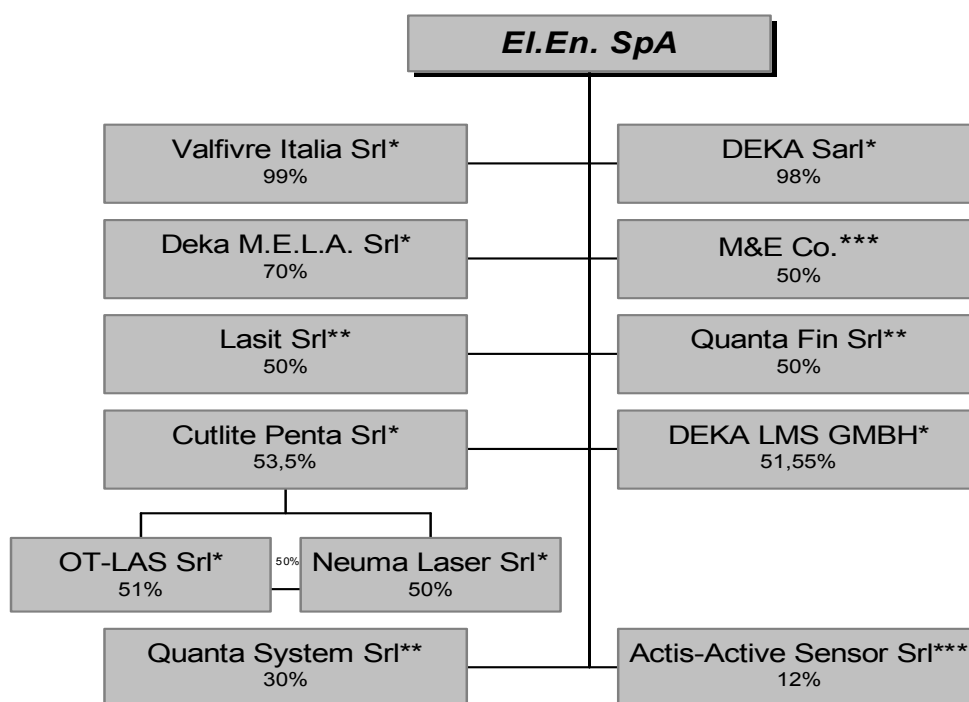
El.En. SpA

Valfivre Italia Srl*
99%

DEKA Sarl*
98%

Deka M.E.L.A. Srl*
70%

M&E Co.***
50%

Lasit Srl**
50%

Quanta Fin Srl**
50%

Cutlite Penta Srl*
53,5%

DEKA LMS GMBH*
51,55%

OT-LAS Srl*
51%

50%

Neuma Laser Srl*
50%

Quanta System Srl**
30%

Actis-Active Sensor Srl***
12%